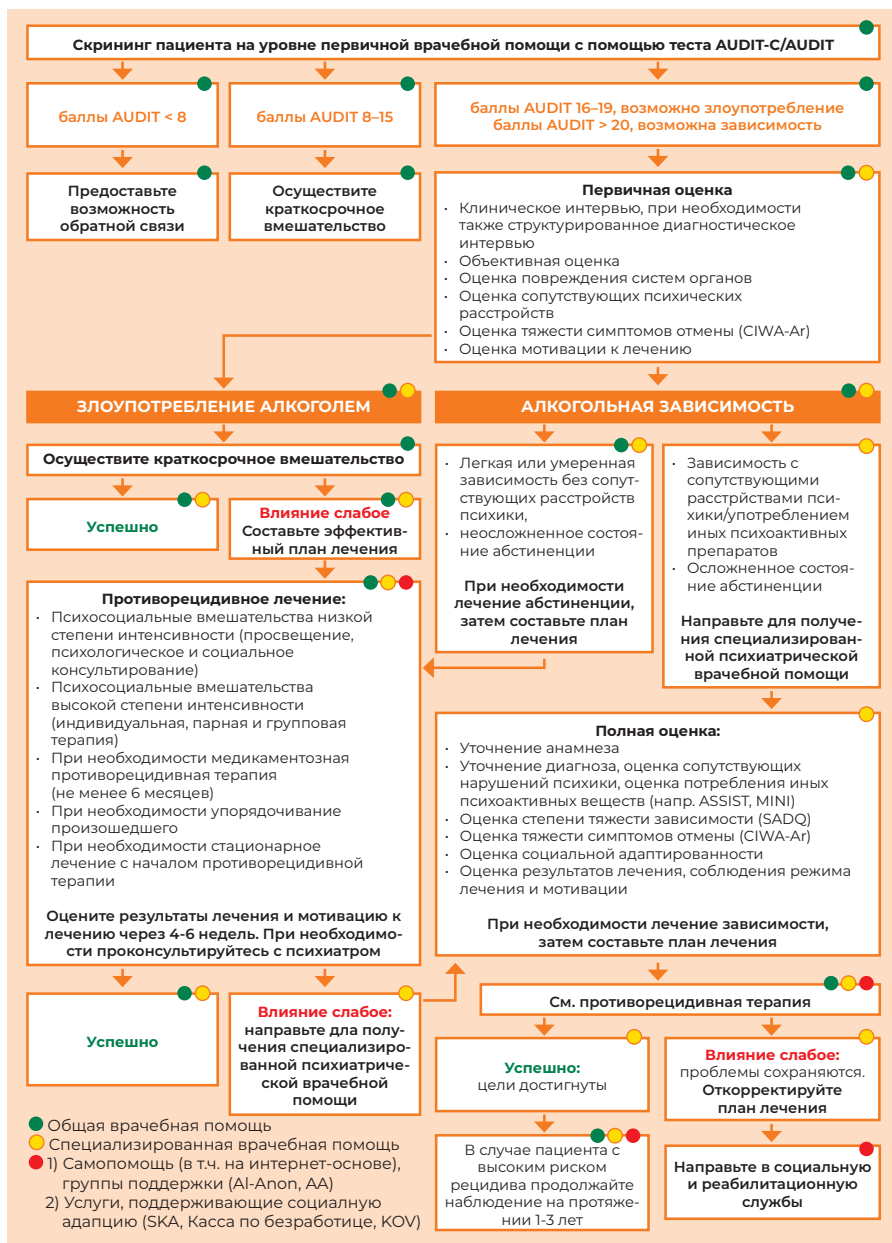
Скрининг пациента на уровне первичной врачебной помощи с помощью теста AUDIT-C/AUDIT

баллы AUDIT < 8

баллы AUDIT 8–15

баллы AUDIT 16–19, возможно злоупотребление
баллы AUDIT > 20, возможна зависимость

Предоставьте возможность обратной связи

Осуществите краткосрочное вмешательство

Первичная оценка
- Клиническое интервью, при необходимости также структурированное диагностическое интервью
- Объективная оценка
- Оценка повреждения систем органов
- Оценка сопутствующих психических расстройств
- Оценка тяжести симптомов отмены (CIWA-Ar)
- Оценка мотивации к лечению

ЗЛОУПОТРЕБЛЕНИЕ АЛКОГОЛЕМ

АЛКОГОЛЬНАЯ ЗАВИСИМОСТЬ

Осуществите краткосрочное вмешательство

Успешно

Влияние слабое
Составьте эффективный план лечения

- Легкая или умеренная зависимость без сопутствующих расстройств психики,
- неосложненное состояние абстиненции

При необходимости лечение абстиненции, затем составьте план лечения

- Зависимость с сопутствующими расстройствами психики/употреблением иных психоактивных препаратов
- Осложненное состояние абстиненции

Направьте для получения специализированной психиатрической врачебной помощи

Противорецидивное лечение:
- Психосоциальные вмешательства низкой степени интенсивности (просвещение, психологическое и социальное консультирование)
- Психосоциальные вмешательства высокой степени интенсивности (индивидуальная, парная и групповая терапия)
- При необходимости медикаментозная противорецидивная терапия (не менее 6 месяцев)
- При необходимости упорядочивание произошедшего
- При необходимости стационарное лечение с началом противорецидивной терапии

Оцените результаты лечения и мотивацию к лечению через 4-6 недель. При необходимости проконсультируйтесь с психиатром

Полная оценка:
- Уточнение анамнеза
- Уточнение диагноза, оценка сопутствующих нарушений психики, оценка потребления иных психоактивных веществ (напр. ASSIST, MINI)
- Оценка степени тяжести зависимости (SADQ)
- Оценка тяжести симптомов отмены (CIWA-Ar)
- Оценка социальной адаптированности
- Оценка результатов лечения, соблюдения режима лечения и мотивации

При необходимости лечение зависимости, затем составьте план лечения

Успешно

Влияние слабое:
направьте дла получения специализированной психиатрической врачебной помощи

См. противорецидивная терапия

Успешно:
цели достигнуты

Влияние слабое:
проблемы сохраняются.
Откорректируйте план лечения

В случае пациента с высоким риском рецидива продолжайте наблюдение на протяжении 1-3 лет

Направьте в социальную и реабилитационную службы

Общая врачебная помощь
Специализированная врачебная помощь
1) Самопомощь (в т.ч. на интернет-основе), группы поддержки (Al-Anon, AA)
2) Услуги, поддерживающие социальную адаптацию (SKA, Касса по безработице, KOV)